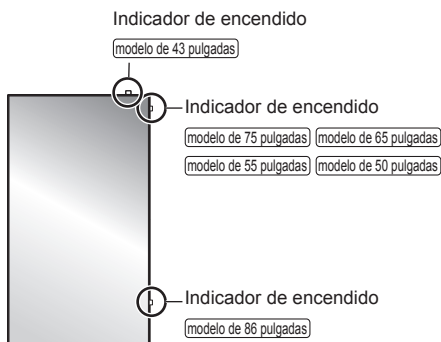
Indicador de encendido
modelo de 43 pulgadas

Indicador de encendido
modelo de 75 pulgadas modelo de 65 pulgadas
modelo de 55 pulgadas modelo de 50 pulgadas

Indicador de encendido
modelo de 86 pulgadas